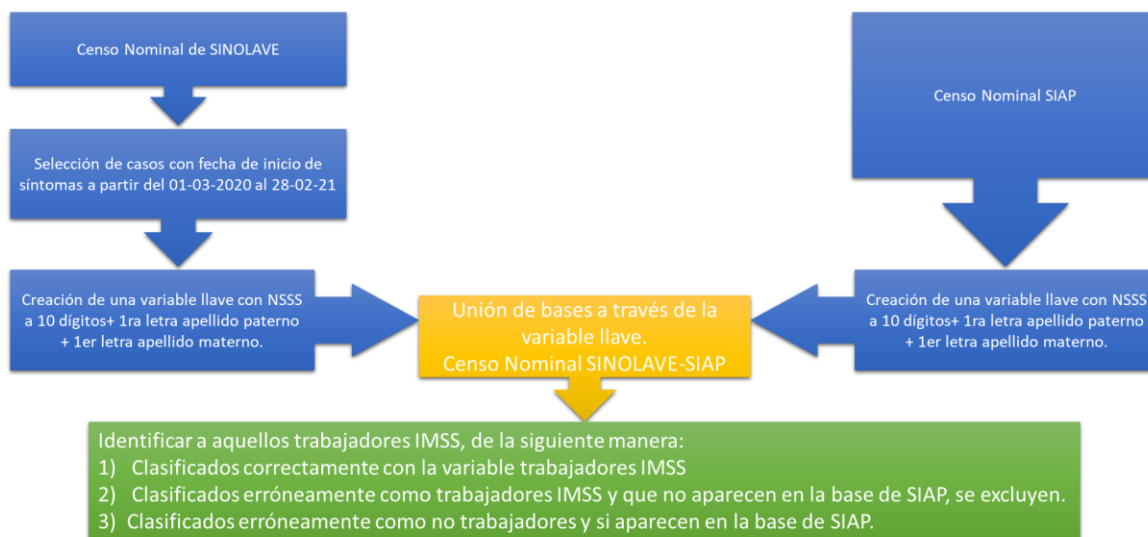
Censo Nominal de SINOLAVE

Censo Nominal SIAP

Selección de casos con fecha de inicio de síntomas a partir del 01-03-2020 al 28-02-21

Creación de una variable llave con NSSS a 10 dígitos+ 1ra letra apellido paterno + 1er letra apellido materno.

Unión de bases a través de la variable llave.
Censo Nominal SINOLAVE-SIAP

Creación de una variable llave con NSSS a 10 dígitos+ 1ra letra apellido paterno + 1er letra apellido materno.

Identificar a aquellos trabajadores IMSS, de la siguiente manera:
1) Clasificados correctamente con la variable trabajadores IMSS
2) Clasificados erróneamente como trabajadores IMSS y que no aparecen en la base de SIAP, se excluyen.
3) Clasificados erróneamente como no trabajadores y si aparecen en la base de SIAP.